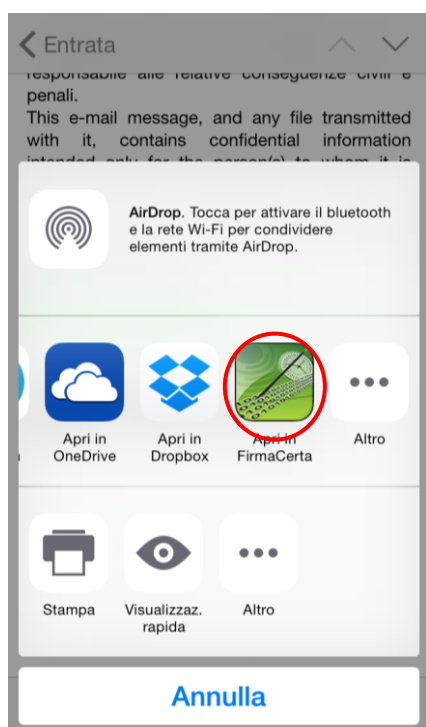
Entrata

responsabile alle relative conseguenze civili e penali.

This e-mail message, and any file transmitted with it, contains confidential information intended only for the person(s) to whom it is

AirDrop. Tocca per attivare il bluetooth e la rete Wi-Fi per condividere elementi tramite AirDrop.

Apri in OneDrive

Apri in Dropbox

Apri in FirmaCerta

Altro

Stampa

Visualizzaz. rapida

Altro

Annulla